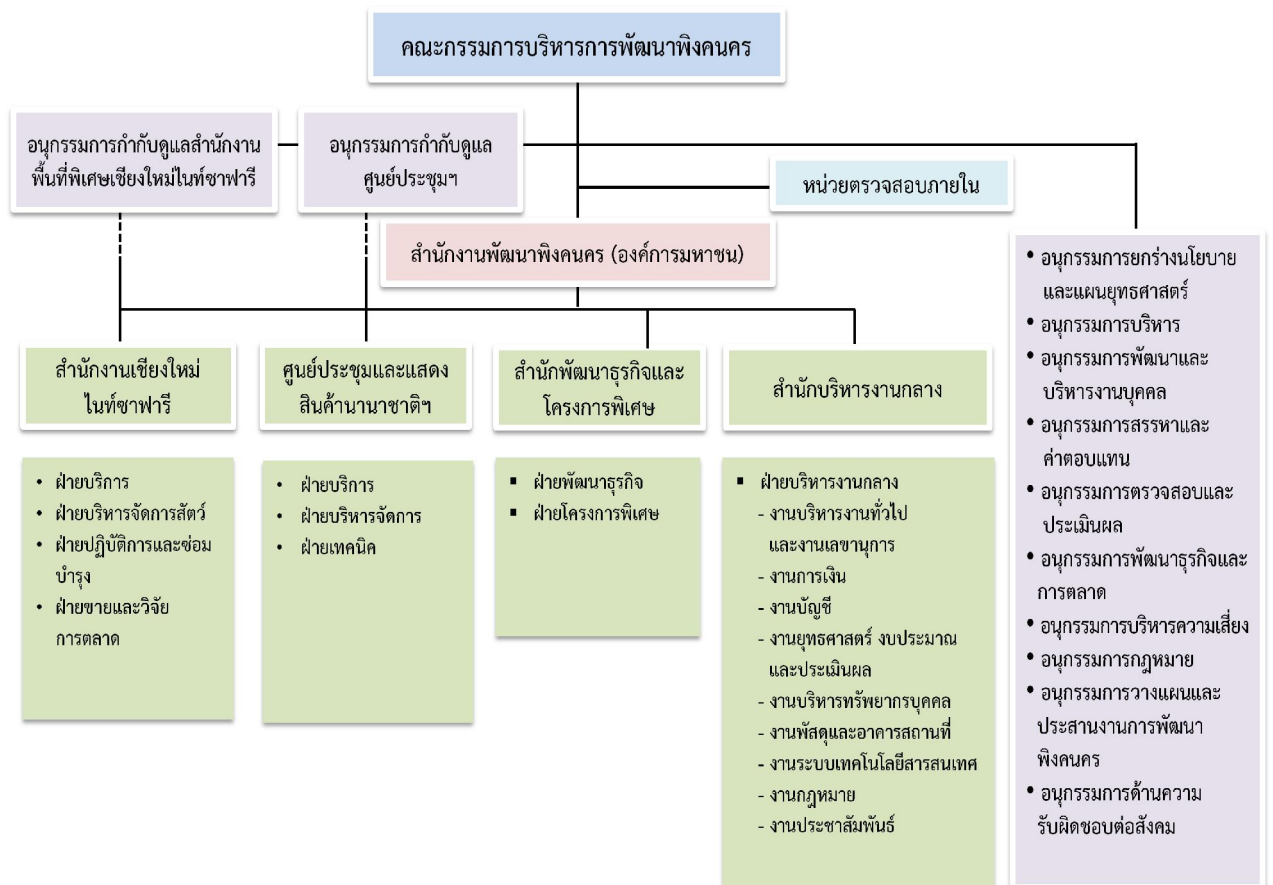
คณะกรรมการบริหารการพัฒนาพิงคนคร

อนุกรรมการกำกับดูแลสำนักงานพื้นที่พิเศษเชียงใหม่ไนท์ซาฟารี

อนุกรรมการกำกับดูแลศูนย์ประชุมฯ

หน่วยตรวจสอบภายใน

สำนักงานพัฒนาพิงคนคร (องค์การมหาชน)

สำนักงานเชียงใหม่ไนท์ซาฟารี

ศูนย์ประชุมและแสดงสินค้านานาชาติฯ

สำนักพัฒนาธุรกิจและโครงการพิเศษ

สำนักบริหารงานกลาง

• ฝ่ายบริการ
• ฝ่ายบริหารจัดการสัตว์
• ฝ่ายปฏิบัติการและซ่อมบำรุง
• ฝ่ายขายและวิจัยการตลาด

• ฝ่ายบริการ
• ฝ่ายบริหารจัดการ
• ฝ่ายเทคนิค

▪ ฝ่ายพัฒนาธุรกิจ
▪ ฝ่ายโครงการพิเศษ

▪ ฝ่ายบริหารงานกลาง
- งานบริหารงานทั่วไปและงานเลขานุการ
- งานการเงิน
- งานบัญชี
- งานยุทธศาสตร์ งบประมาณและประเมินผล
- งานบริหารทรัพยากรบุคคล
- งานพัสดุและอาคารสถานที่
- งานระบบเทคโนโลยีสารสนเทศ
- งานกฎหมาย
- งานประชาสัมพันธ์

• อนุกรรมการยกร่างนโยบายและแผนยุทธศาสตร์
• อนุกรรมการบริหาร
• อนุกรรมการพัฒนาและบริหารงานบุคคล
• อนุกรรมการสรรหาและค่าตอบแทน
• อนุกรรมการตรวจสอบและประเมินผล
• อนุกรรมการพัฒนาธุรกิจและการตลาด
• อนุกรรมการบริหารความเสี่ยง
• อนุกรรมการกฎหมาย
• อนุกรรมการวางแผนและประสานงานการพัฒนาพิงคนคร
• อนุกรรมการด้านความรับผิดชอบต่อสังคม